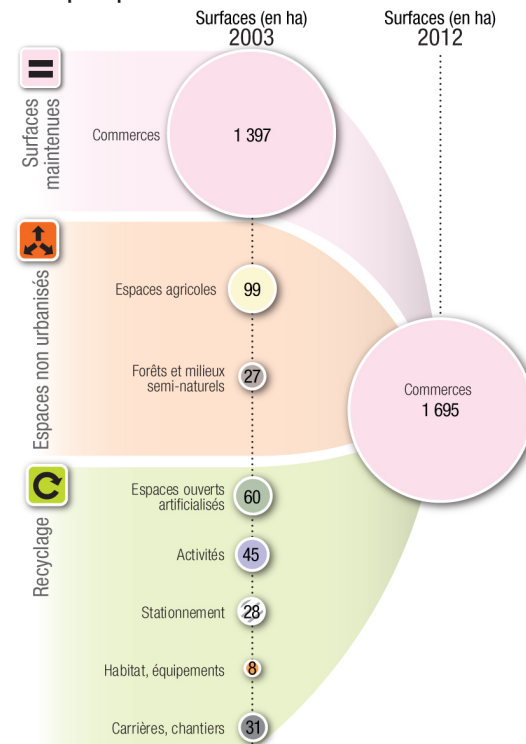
Surfaces (en ha)
2003

Surfaces (en ha)
2012

Surfaces maintenues

Commerces 1 397

Espaces non urbanisés

Espaces agricoles 99

Forêts et milieux semi-naturels 27

Commerces
1 695

Recyclage

Espaces ouverts artificialisés 60

Activités 45

Stationnement 28

Habitat, équipements 8

Carrières, chantiers 31